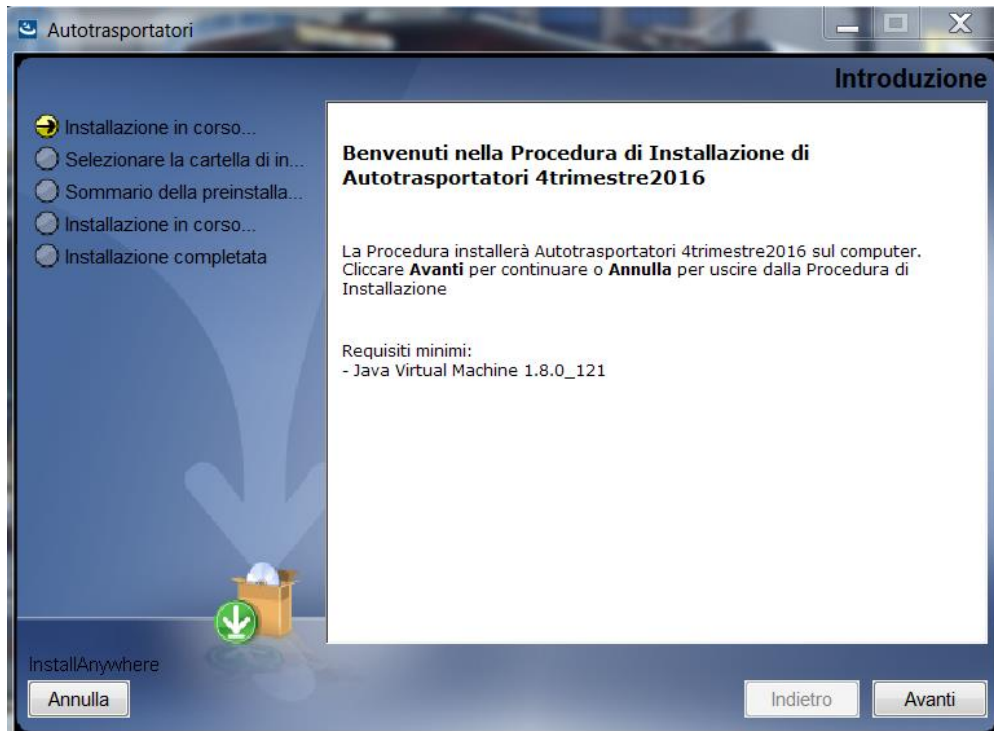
Autotrasportatori

Introduzione

Installazione in corso...
Selezionare la cartella di in...
Sommario della preinstalla...
Installazione in corso...
Installazione completata

**Benvenuti nella Procedura di Installazione di Autotrasportatori 4trimestre2016**

La Procedura installerà Autotrasportatori 4trimestre2016 sul computer. Cliccare **Avanti** per continuare o **Annulla** per uscire dalla Procedura di Installazione

Requisiti minimi:
- Java Virtual Machine 1.8.0_121

InstallAnywhere

Annulla

Indietro

Avanti